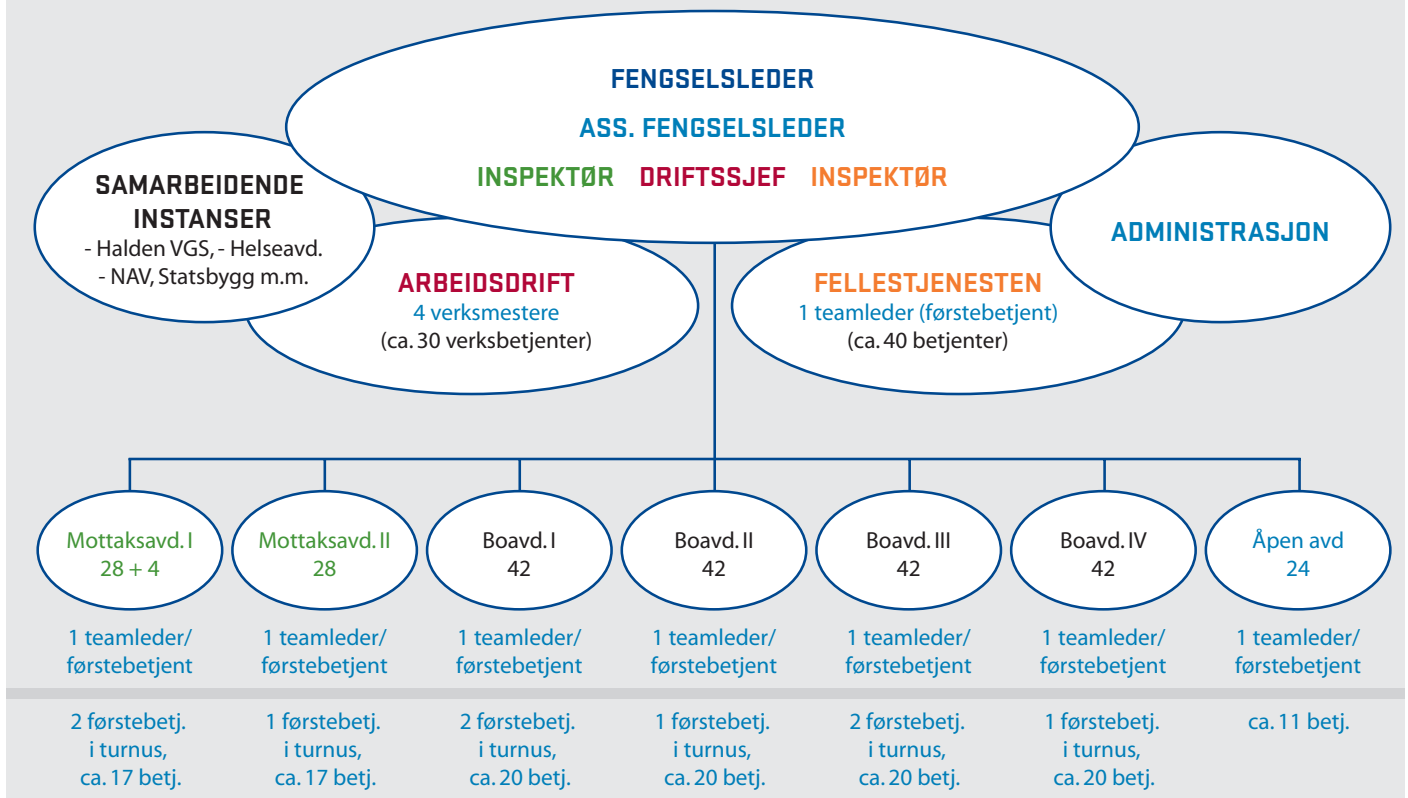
FENGSELSLEDER

ASS. FENGSELSLEDER

INSPEKTØR DRIFTSSJEF INSPEKTØR

SAMARBEIDENDE INSTANSER
- Halden VGS, - Helseavd.
- NAV, Statsbygg m.m.

ARBEIDSDRIFT
4 verksmestere
(ca. 30 verksbetjenter)

FELLESTJENESTEN
1 teamleder (førstebetjent)
(ca. 40 betjenter)

ADMINISTRASJON

Mottaksavd. I
28 + 4

1 teamleder/ førstebetjent

2 førstebetj. i turnus, ca. 17 betj.

Mottaksavd. II
28

1 teamleder/ førstebetjent

1 førstebetj. i turnus, ca. 17 betj.

Boavd. I
42

1 teamleder/ førstebetjent

2 førstebetj. i turnus, ca. 20 betj.

Boavd. II
42

1 teamleder/ førstebetjent

1 førstebetj. i turnus, ca. 20 betj.

Boavd. III
42

1 teamleder/ førstebetjent

2 førstebetj. i turnus, ca. 20 betj.

Boavd. IV
42

1 teamleder/ førstebetjent

1 førstebetj. i turnus, ca. 20 betj.

Åpen avd
24

1 teamleder/ førstebetjent

ca. 11 betj.